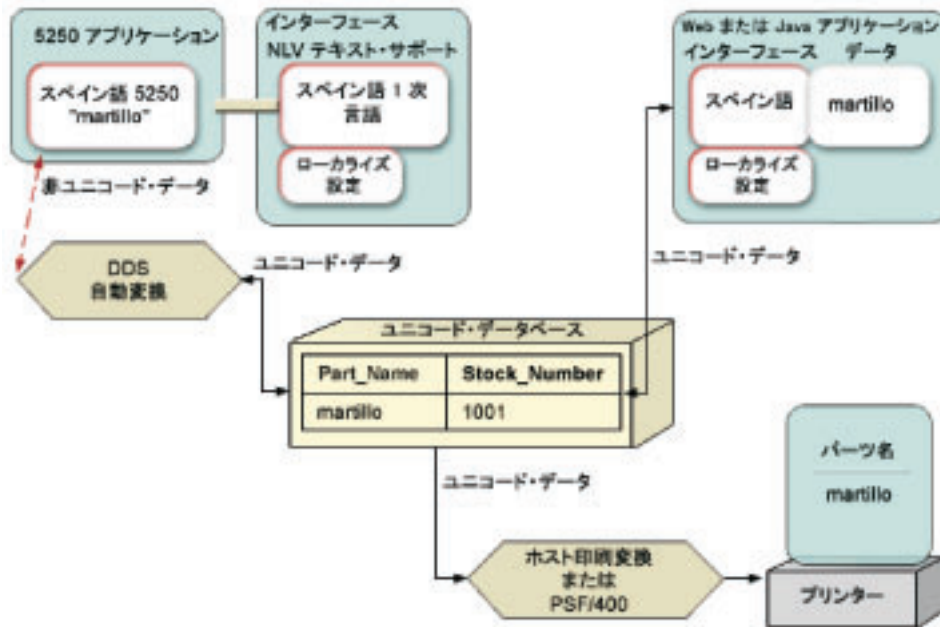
5250 アプリケーション

スペイン語 5250 "martillo"

インターフェース NLV テキスト・サポート

スペイン語 1 次言語

ローカライズ設定

非ユニコード・データ

Web または Java アプリケーション

インターフェース

データ

スペイン語

martillo

ローカライズ設定

DDS 自動変換

ユニコード・データ

ユニコード・データ

ユニコード・データベース

| Part_Name | Stock_Number |
|---|---|
| martillo | 1001 |

ユニコード・データ

パーツ名

martillo

ホスト印刷変換 または PSF/400

プリンター